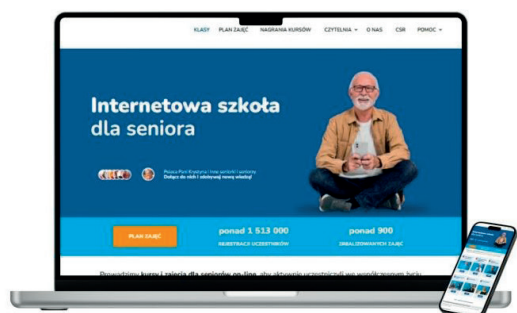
KLASY PLAN ZAJĘĆ NAGRANIA KURSÓW CZYTELNIA O NAS CSR POMOC

Internetowa szkoła dla seniora

Pojący Pan Krystyna i inne seniorki i seniorzy
Dołącz do nich i odkrywaj nowe władzy!

PLAN ZAJĘĆ

ponad 1 513 000
REJESTRACJE UCZESTNIKÓW

ponad 900
ZREALIZOWANYCH ZAJĘĆ

Prowadzimy kursy i zajęcia dla seniorów on-line, aby aktywnie uczestniczyć we współczesnym życiu